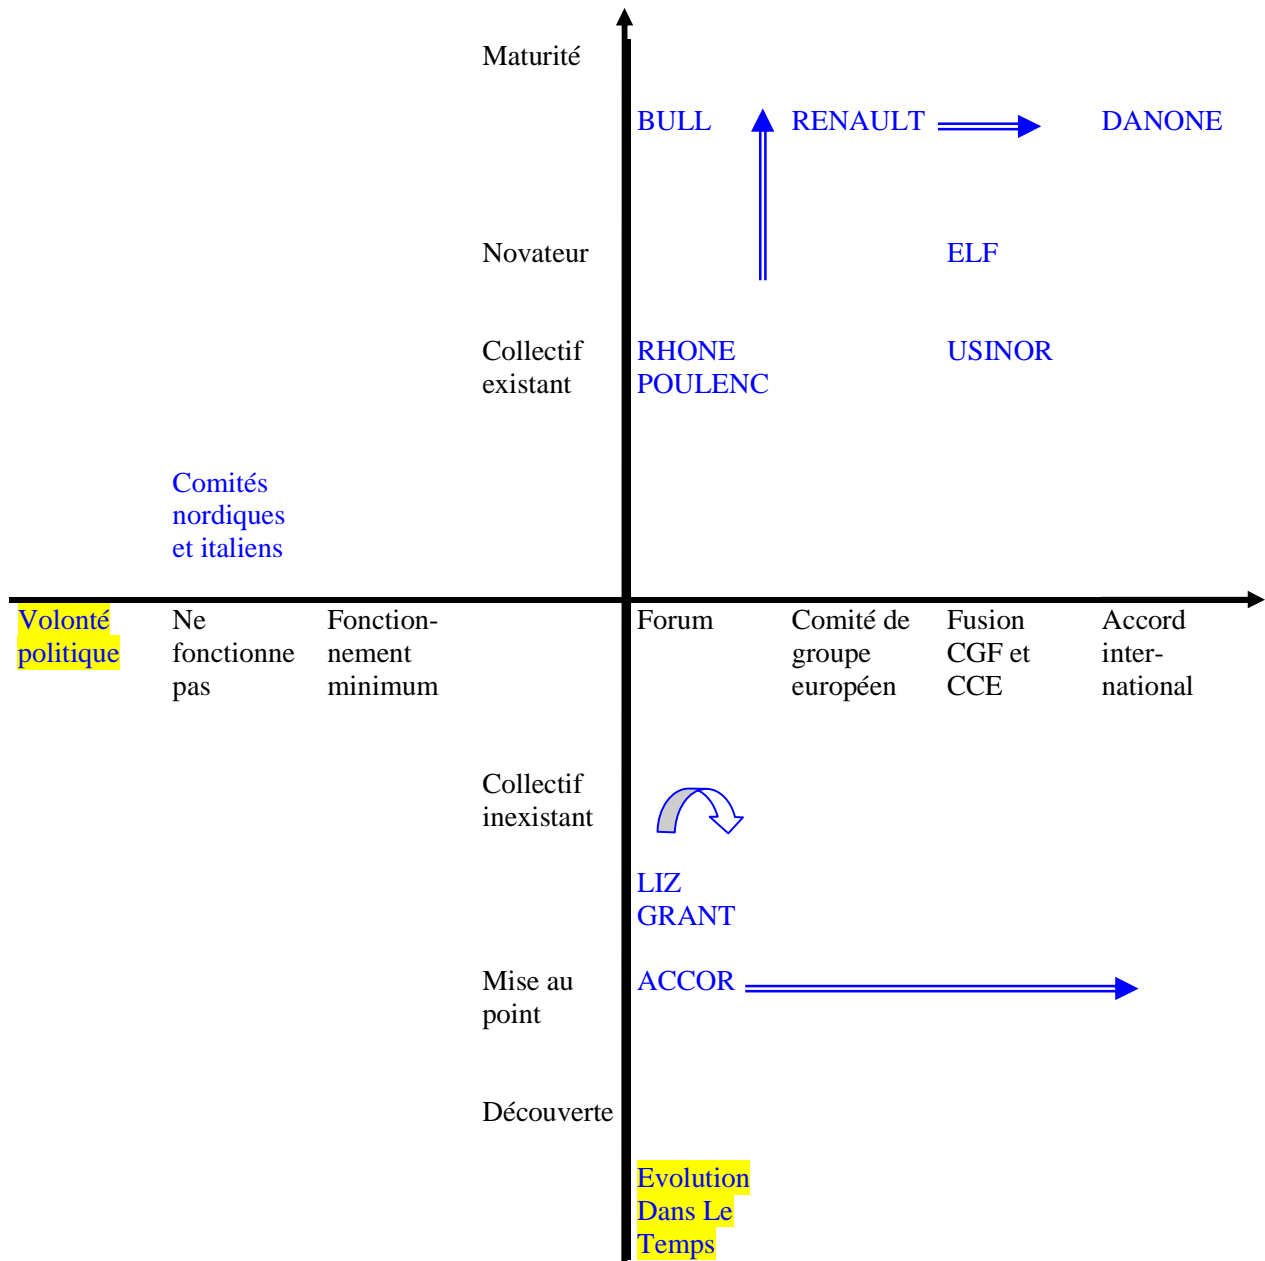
Maturité

BULL

RENAULT

DANONE

Novateur

ELF

Collectif existant

RHONE POULENC

USINOR

Comités nordiques et italiens

Volonté politique

Ne fonctionne pas

Fonctionnement minimum

Forum

Comité de groupe européen

Fusion CGF et CCE

Accord international

Collectif inexistant

LIZ GRANT

Mise au point

ACCOR

Découverte

Evolution Dans Le Temps